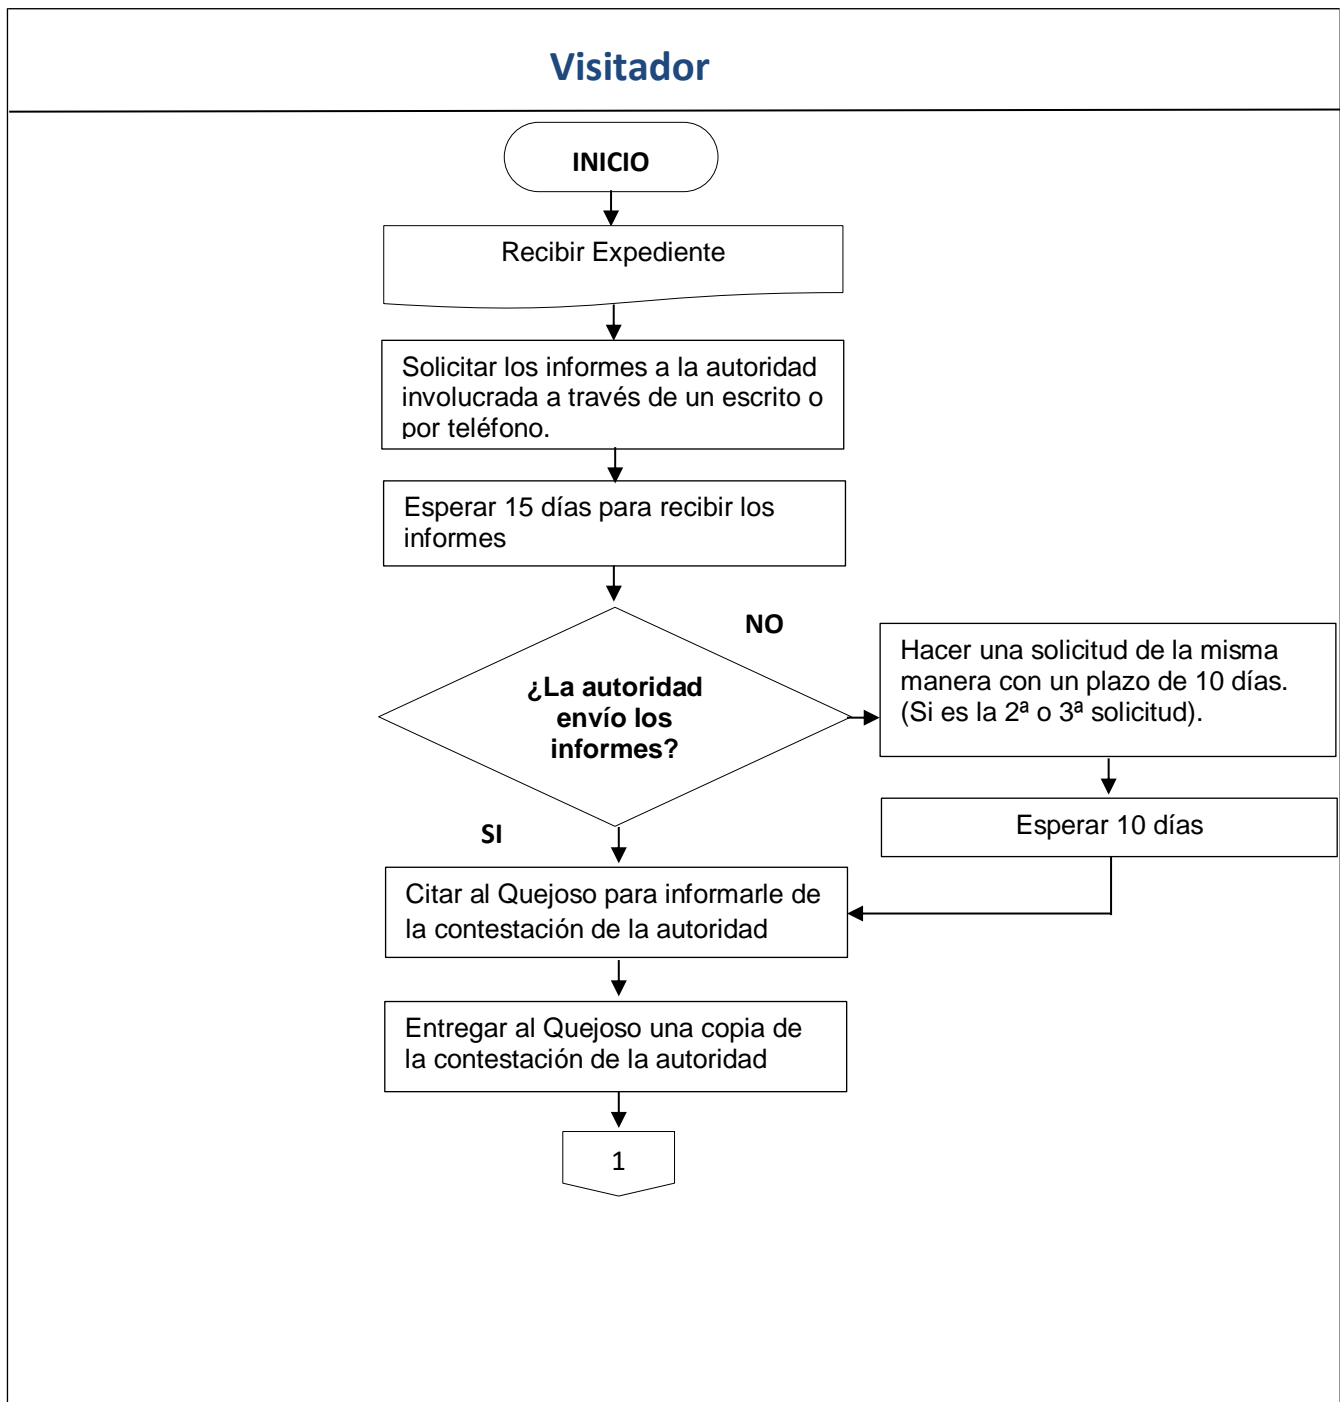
Visitador

INICIO

Recibir Expediente

Solicitar los informes a la autoridad involucrada a través de un escrito o por teléfono.

Esperar 15 días para recibir los informes

¿La autoridad envío los informes?

NO

Hacer una solicitud de la misma manera con un plazo de 10 días. (Si es la 2ª o 3ª solicitud).

Esperar 10 días

SI

Citar al Quejoso para informarle de la contestación de la autoridad

Entregar al Quejoso una copia de la contestación de la autoridad

1